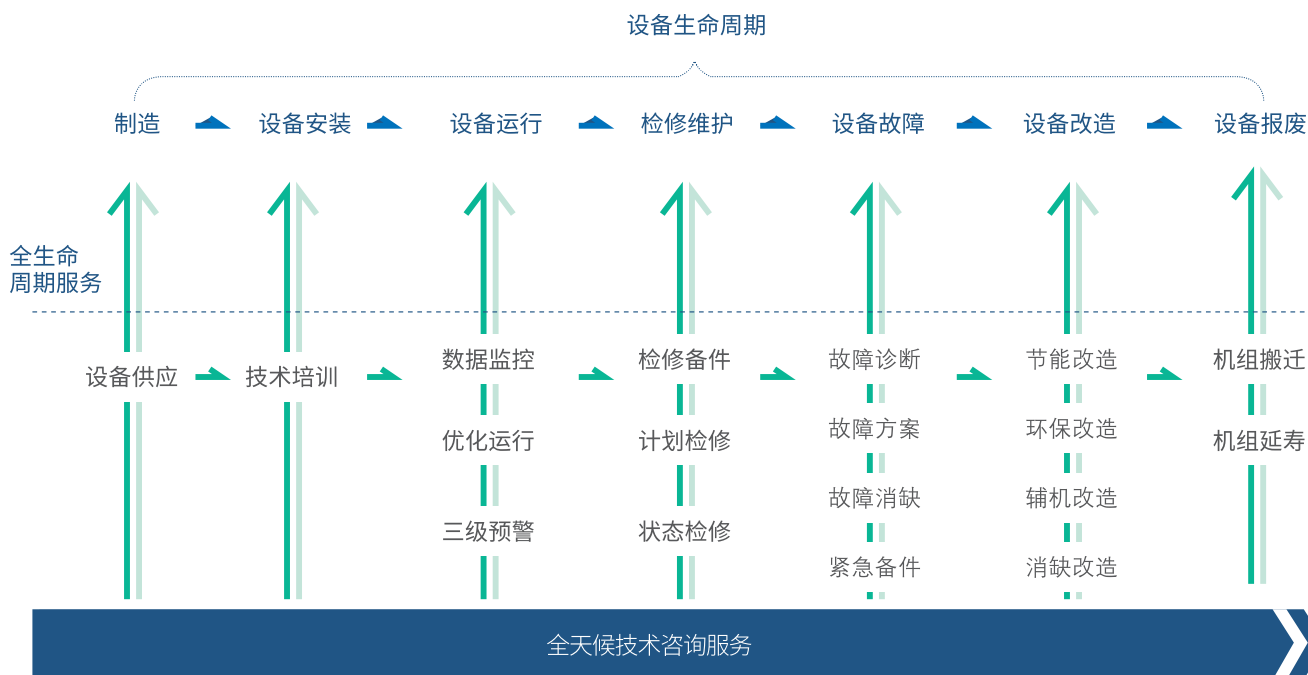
设备生命周期

制造　设备安装　设备运行　检修维护　设备故障　设备改造　设备报废

全生命周期服务

设备供应　技术培训　数据监控　检修备件　故障诊断　节能改造　机组搬迁

优化运行　计划检修　故障方案　环保改造　机组延寿

三级预警　状态检修　故障消缺　辅机改造

紧急备件　消缺改造

全天候技术咨询服务